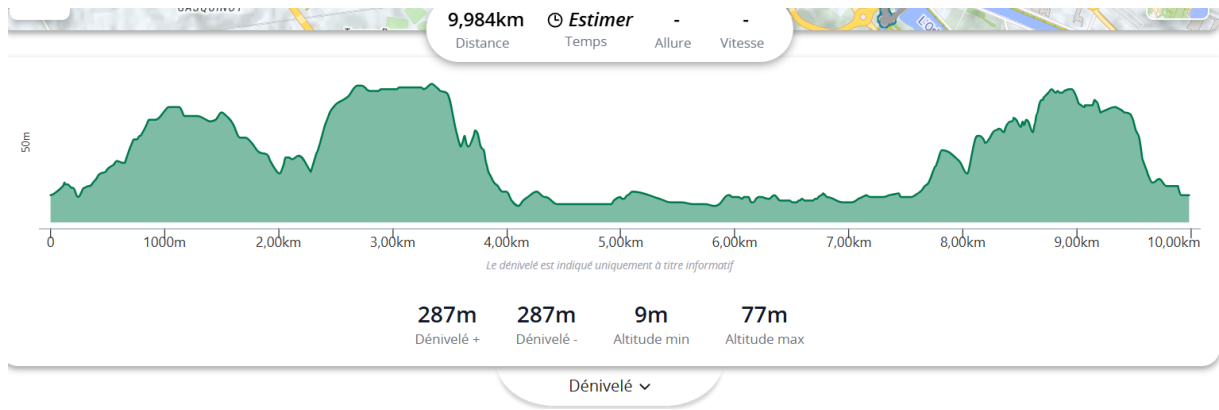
9,984km
Distance

Estimer
Temps

-
Allure

-
Vitesse

50m

0
1000m
2,00km
3,00km
4,00km
5,00km
6,00km
7,00km
8,00km
9,00km
10,00km

Le dénivelé est indiqué uniquement à titre informatif

287m
Dénivelé +

287m
Dénivelé -

9m
Altitude min

77m
Altitude max

Dénivelé